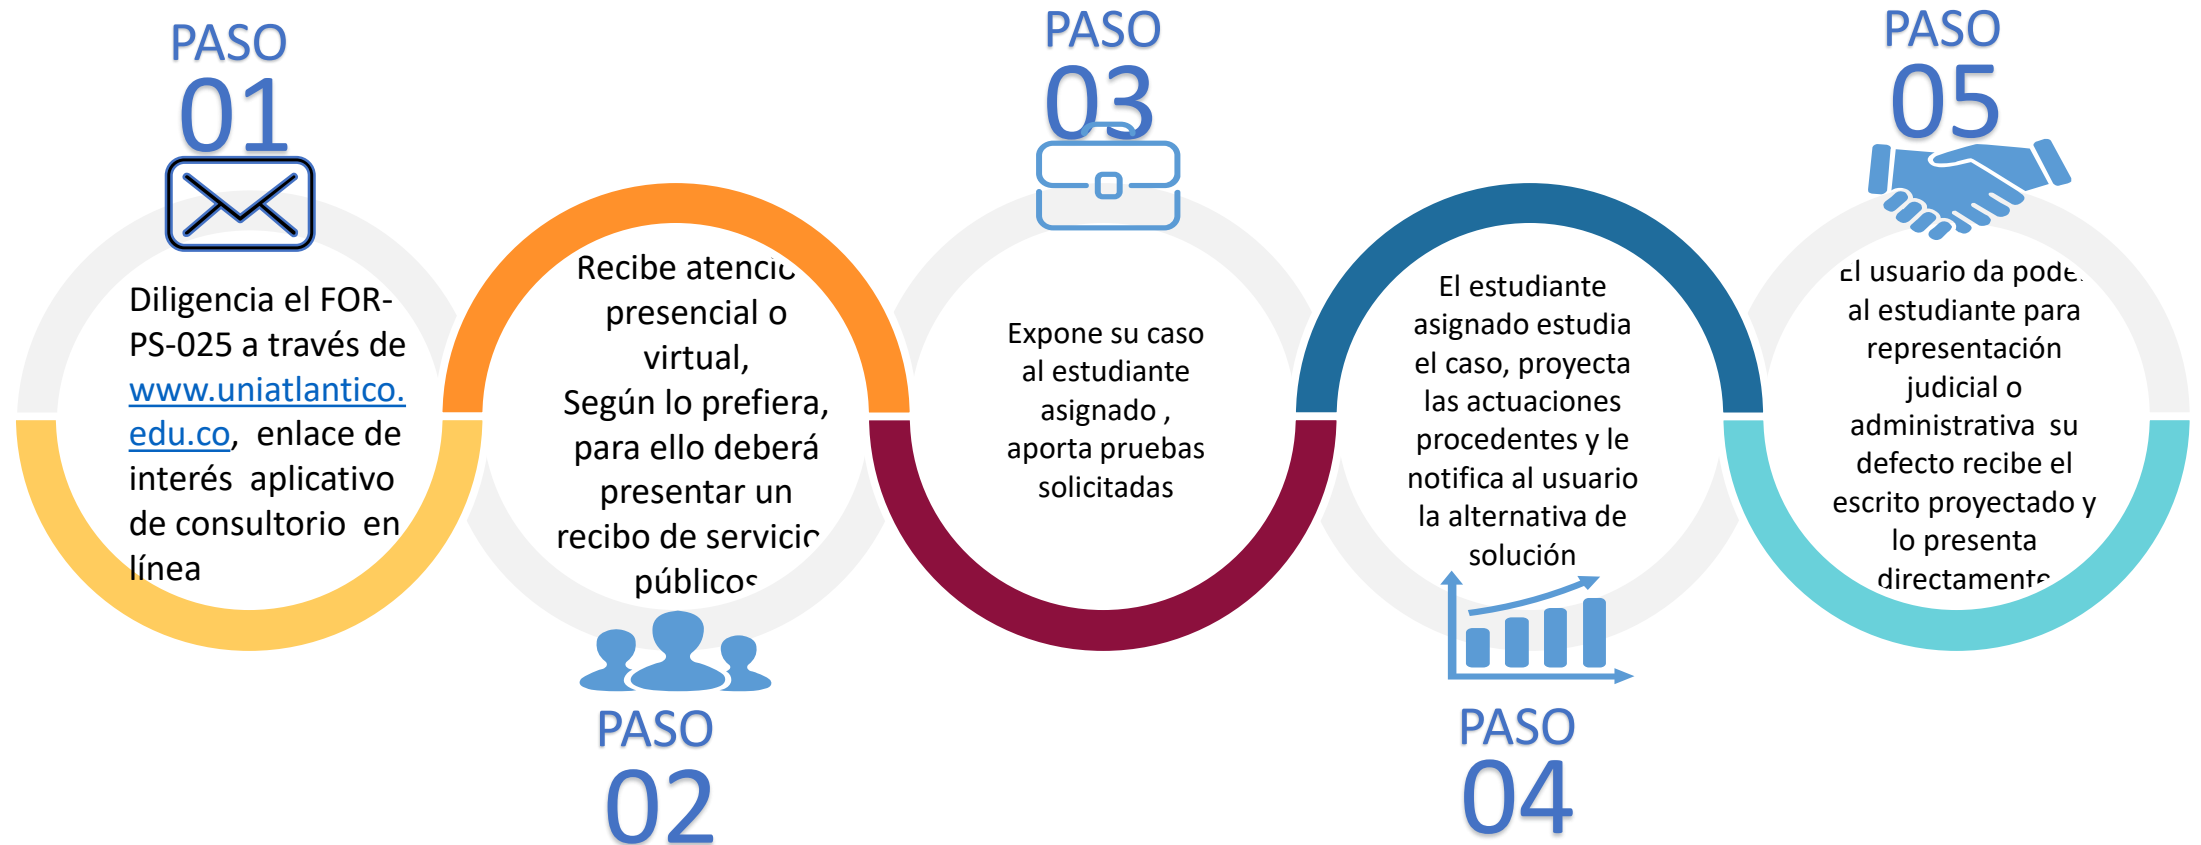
PASO 01

Diligencia el FOR-PS-025 a través de www.uniatlantico.edu.co, enlace de interés aplicativo de consultorio en línea

Recibe atencio presencial o virtual, Según lo prefiera, para ello deberá presentar un recibo de servicio públicos

PASO 02

PASO 03

Expone su caso al estudiante asignado , aporta pruebas solicitadas

El estudiante asignado estudia el caso, proyecta las actuaciones procedentes y le notifica al usuario la alternativa de solución

PASO 04

PASO 05

El usuario da pode al estudiante para representación judicial o administrativa su defecto recibe el escrito proyectado y lo presenta directamente